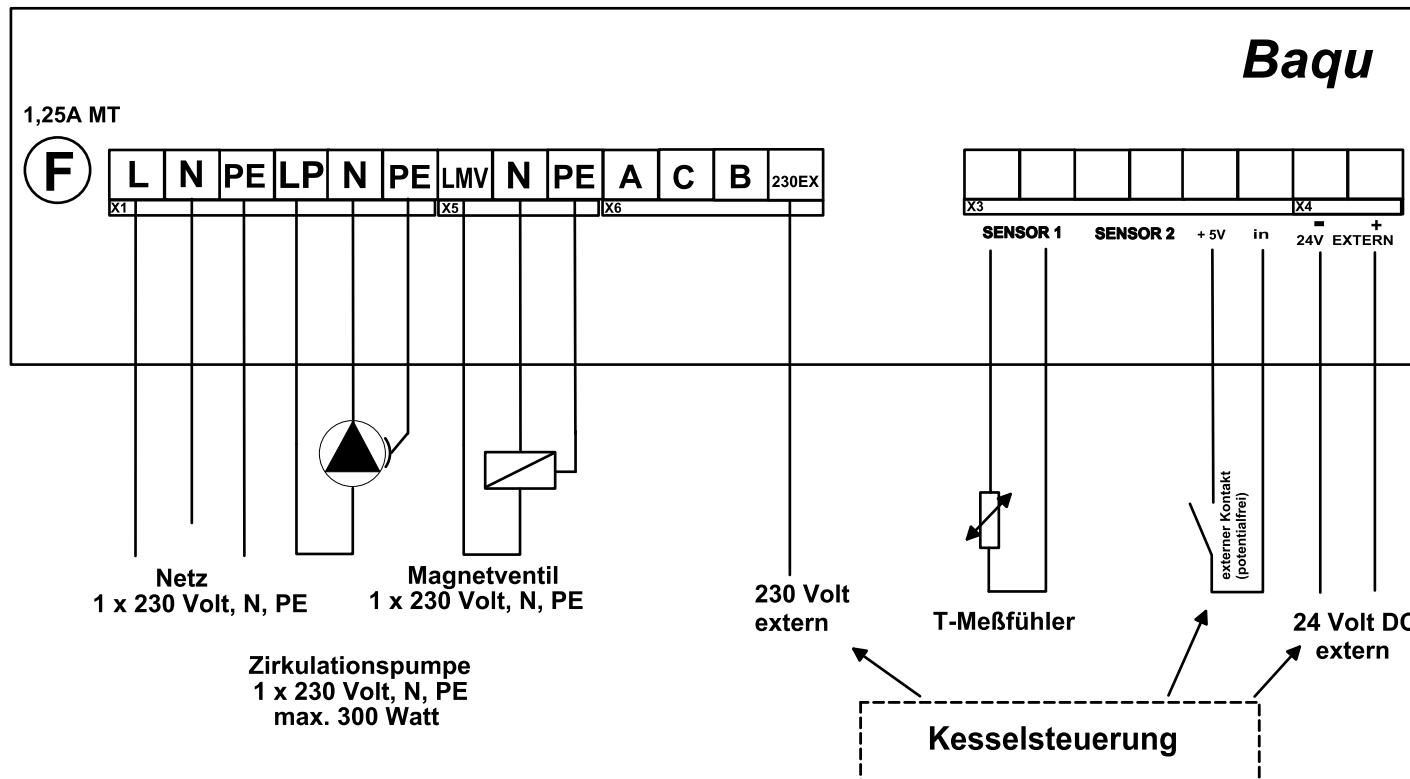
Baqu

1,25A MT

F

L N PE LP N PE LMV N PE A C B 230EX

X1 X5 X6

X3 X4

SENSOR 1 SENSOR 2 + 5V in - 24V + EXTERN

externer Kontakt (potentialfrei)

Netz
1 x 230 Volt, N, PE

Magnetventil
1 x 230 Volt, N, PE

230 Volt extern

T-Meßfühler

24 Volt DC
extern

Zirkulationspumpe
1 x 230 Volt, N, PE
max. 300 Watt

Kesselsteuerung